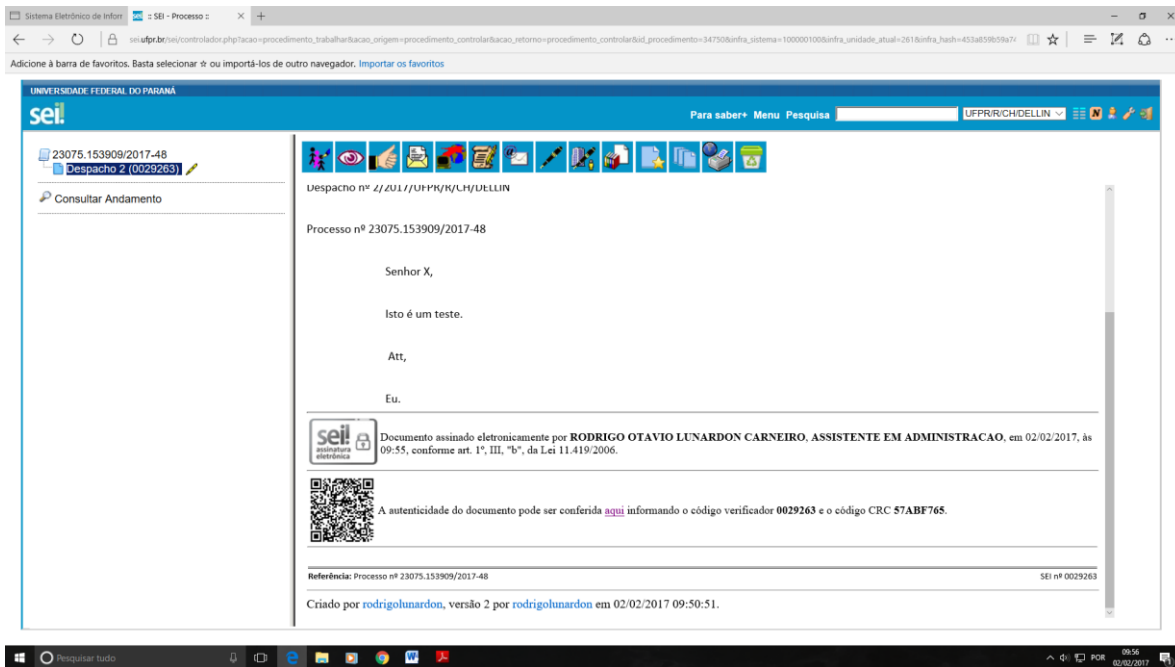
Sistema Eletrônico de Inforr | :: SEI - Processo ::

sei.ufpr.br/sei/controlador.php?acao=procedimento_trabalhar&acao_origem=procedimento_controlar&acao_retorno=procedimento_controlar&id_procedimento=34750&infra_sistema=100000100&infra_unidade_atual=261&infra_hash=453a859b59a7

Adicione à barra de favoritos. Basta selecionar ☆ ou importá-los de outro navegador. Importar os favoritos

UNIVERSIDADE FEDERAL DO PARANÁ

sei!

Para saber+ Menu Pesquisa

UFPR/R/CH/DELLIN

23075.153909/2017-48

Despacho 2 (0029263)

Consultar Andamento

Despacho nº 2/2017/UFPR/R/CH/DELLIN

Processo nº 23075.153909/2017-48

Senhor X,

Isto é um teste.

Att,

Eu.

sei! assinatura eletrônica

Documento assinado eletronicamente por **RODRIGO OTAVIO LUNARDON CARNEIRO**, **ASSISTENTE EM ADMINISTRACAO**, em 02/02/2017, às 09:55, conforme art. 1º, III, "b", da Lei 11.419/2006.

A autenticidade do documento pode ser conferida aqui informando o código verificador **0029263** e o código CRC **57ABF765**.

**Referência:** Processo nº 23075.153909/2017-48

SEI nº 0029263

Criado por rodrigolunardon, versão 2 por rodrigolunardon em 02/02/2017 09:50:51.

Pesquisar tudo

POR 09:56 02/02/2017